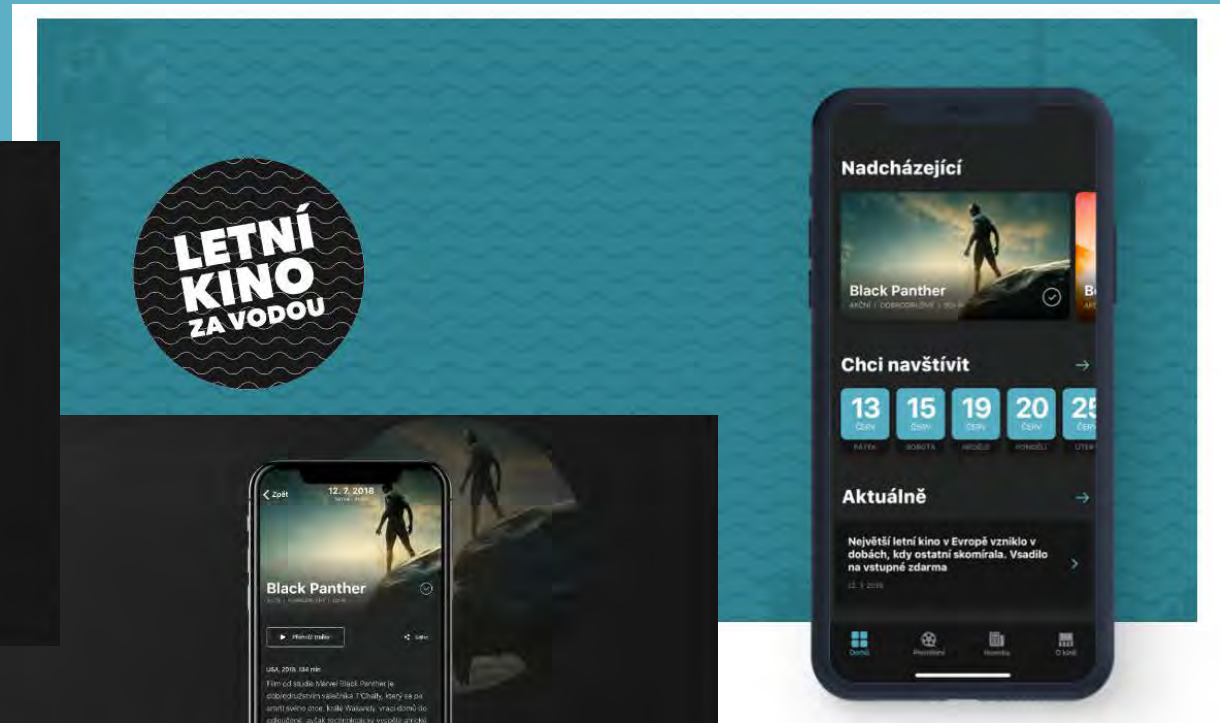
LETNÍ KINO ZA VODOU

Nadcházející

Black Panther
AKČNÍ | DOBRODRUŽNÝ | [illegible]

Chci navštívit

13 ČERV PÁTEK
15 ČERV SOBOTA
19 ČERV NEDĚLE
20 ČERV PONDĚLÍ
25 ČERV ÚTER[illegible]

Aktuálně

Největší letní kino v Evropě vzniklo v dobách, kdy ostatní skomírala. Vsadilo na vstupné zdarma
12. 7. 2018

Domů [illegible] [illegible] O kině

< Zpět 12. 7. 2018

Black Panther
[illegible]

▶ Přehrát trailer Sdílet

USA, 2018, 134 min
Film od studia Marvel Black Panther je dobrodružstvím válečníka T'Challa, který se po smrti svého otce, krále Wakandy, vrací domů do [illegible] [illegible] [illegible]